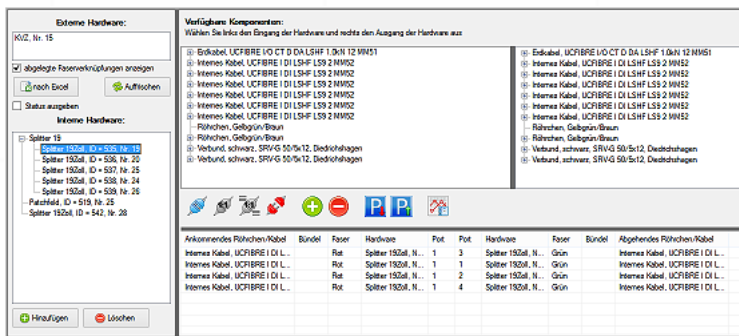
Externe Hardware:

KVZ, Nr. 15

abgelegte Faserverknüpfungen anzeigen

nach Excel

Auffrischen

Status ausgeben

Interne Hardware:

Splitter 19
Splitter 19Zoll, ID = 535, Nr. 19
Splitter 19Zoll, ID = 536, Nr. 20
Splitter 19Zoll, ID = 537, Nr. 25
Splitter 19Zoll, ID = 538, Nr. 24
Splitter 19Zoll, ID = 539, Nr. 26
Patchfeld, ID = 519, Nr. 25
Splitter 19Zoll, ID = 542, Nr. 28

Hinzufügen

Löschen

Verfügbare Komponenten:
Wählen Sie links den Eingang der Hardware und rechts den Ausgang der Hardware aus

Erdkabel, UCFIBRE I/O CT D DA LSHF 1.0kN 12 MM51
Internes Kabel, UCFIBRE I DI LSHF LS9 2 MM52
Internes Kabel, UCFIBRE I DI LSHF LS9 2 MM52
Internes Kabel, UCFIBRE I DI LSHF LS9 2 MM52
Internes Kabel, UCFIBRE I DI LSHF LS9 2 MM52
Internes Kabel, UCFIBRE I DI LSHF LS9 2 MM52
Internes Kabel, UCFIBRE I DI LSHF LS9 2 MM52
Internes Kabel, UCFIBRE I DI LSHF LS9 2 MM52
Röhrchen, Gelbgrün/Braun
Röhrchen, Gelbgrün/Braun
Verbund, schwarz, SRV-G 50/5x12, Diedrichshagen
Verbund, schwarz, SRV-G 50/5x12, Diedrichshagen

Erdkabel, UCFIBRE I/O CT D DA LSHF 1.0kN 12 MM51
Internes Kabel, UCFIBRE I DI LSHF LS9 2 MM52
Internes Kabel, UCFIBRE I DI LSHF LS9 2 MM52
Internes Kabel, UCFIBRE I DI LSHF LS9 2 MM52
Internes Kabel, UCFIBRE I DI LSHF LS9 2 MM52
Internes Kabel, UCFIBRE I DI LSHF LS9 2 MM52
Internes Kabel, UCFIBRE I DI LSHF LS9 2 MM52
Internes Kabel, UCFIBRE I DI LSHF LS9 2 MM52
Röhrchen, Gelbgrün/Braun
Röhrchen, Gelbgrün/Braun
Verbund, schwarz, SRV-G 50/5x12, Diedrichshagen
Verbund, schwarz, SRV-G 50/5x12, Diedrichshagen

| Ankommendes Röhrchen/Kabel | Bündel | Faser | Hardware | Port | Port | Hardware | Faser | Bündel | Abgehendes Röhrchen/Kabel |
|---|---|---|---|---|---|---|---|---|---|
| Internes Kabel, UCFIBRE I DI L... | | Rot | Splitter 19Zoll, N... | 1 | 3 | Splitter 19Zoll, N... | Grün | | Internes Kabel, UCFIBRE I DI L... |
| Internes Kabel, UCFIBRE I DI L... | | Rot | Splitter 19Zoll, N... | 1 | 1 | Splitter 19Zoll, N... | Grün | | Internes Kabel, UCFIBRE I DI L... |
| Internes Kabel, UCFIBRE I DI L... | | Rot | Splitter 19Zoll, N... | 1 | 2 | Splitter 19Zoll, N... | Grün | | Internes Kabel, UCFIBRE I DI L... |
| Internes Kabel, UCFIBRE I DI L... | | Rot | Splitter 19Zoll, N... | 1 | 4 | Splitter 19Zoll, N... | Grün | | Internes Kabel, UCFIBRE I DI L... |